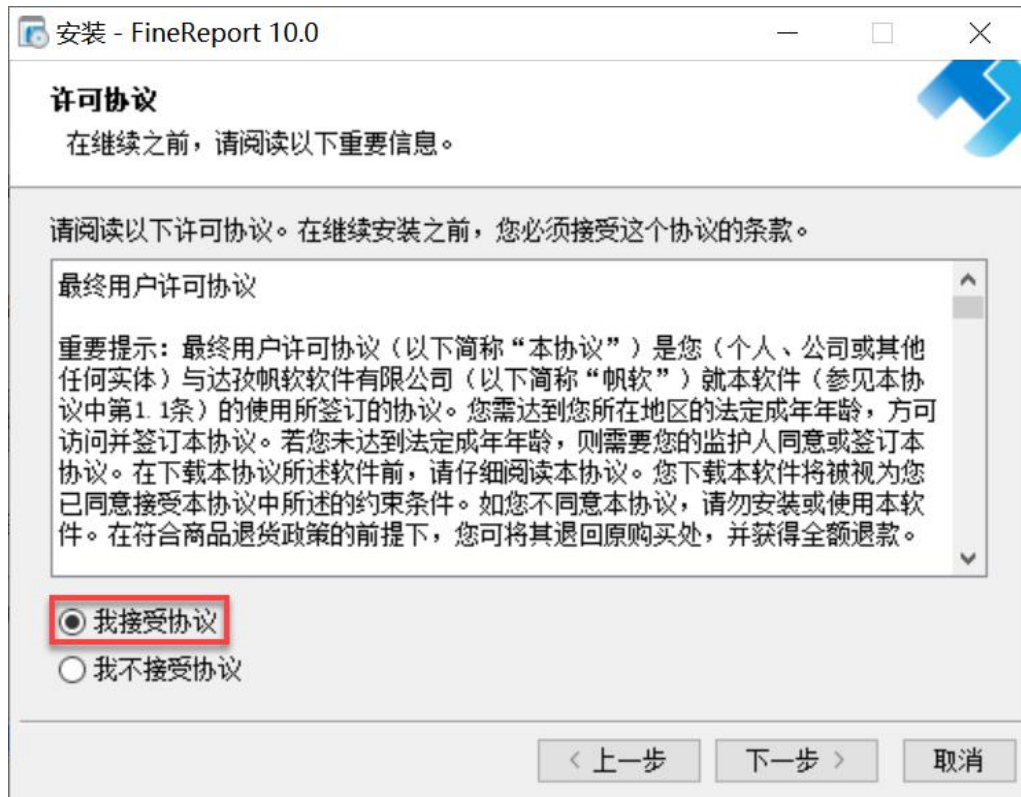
安装 - FineReport 10.0

许可协议
在继续之前，请阅读以下重要信息。

请阅读以下许可协议。在继续安装之前，您必须接受这个协议的条款。

最终用户许可协议

重要提示：最终用户许可协议（以下简称“本协议”）是您（个人、公司或其他任何实体）与达孜帆软软件有限公司（以下简称“帆软”）就本软件（参见本协议中第1.1条）的使用所签订的协议。您需达到您所在地区的法定成年年龄，方可访问并签订本协议。若您未达到法定成年年龄，则需要您的监护人同意或签订本协议。在下载本协议所述软件前，请仔细阅读本协议。您下载本软件将被视为您已同意接受本协议中所述的约束条件。如您不同意本协议，请勿安装或使用本软件。在符合商品退货政策的前提下，您可将其退回原购买处，并获得全额退款。

我接受协议
我不接受协议

< 上一步　下一步 >　取消